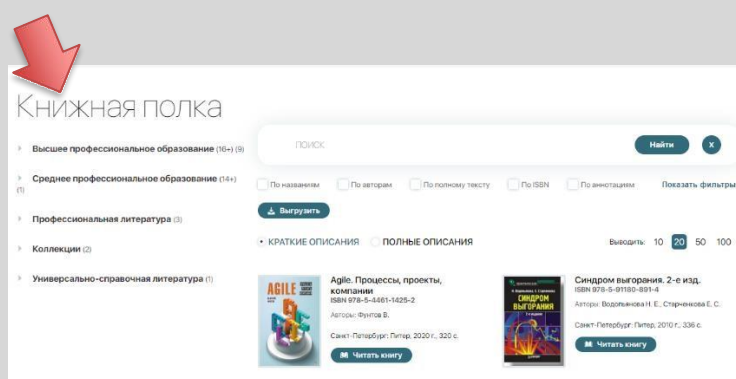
Книжная полка

Высшее профессиональное образование (16+) (9)

Среднее профессиональное образование (14+) (1)

Профессиональная литература (3)

Коллекции (2)

Универсально-справочная литература (1)

ПОИСК

Найти

x

По названиям

По авторам

По полному тексту

По ISBN

По аннотациям

Показать фильтры

Выгрузить

КРАТКИЕ ОПИСАНИЯ

ПОЛНЫЕ ОПИСАНИЯ

Выводить: 10 20 50 100

AGILE

Agile. Процессы, проекты, компании
ISBN 978-5-4461-1425-2
Авторы: Фунтов В.
Санкт-Петербург: Питер, 2020 г., 320 с.
Читать книгу

СИНДРОМ ВЫГОРАНИЯ

Синдром выгорания. 2-е изд.
ISBN 978-5-91180-891-4
Авторы: Водопьянова Н. Е., Старченкова Е. С.
Санкт-Петербург: Питер, 2010 г., 336 с.
Читать книгу